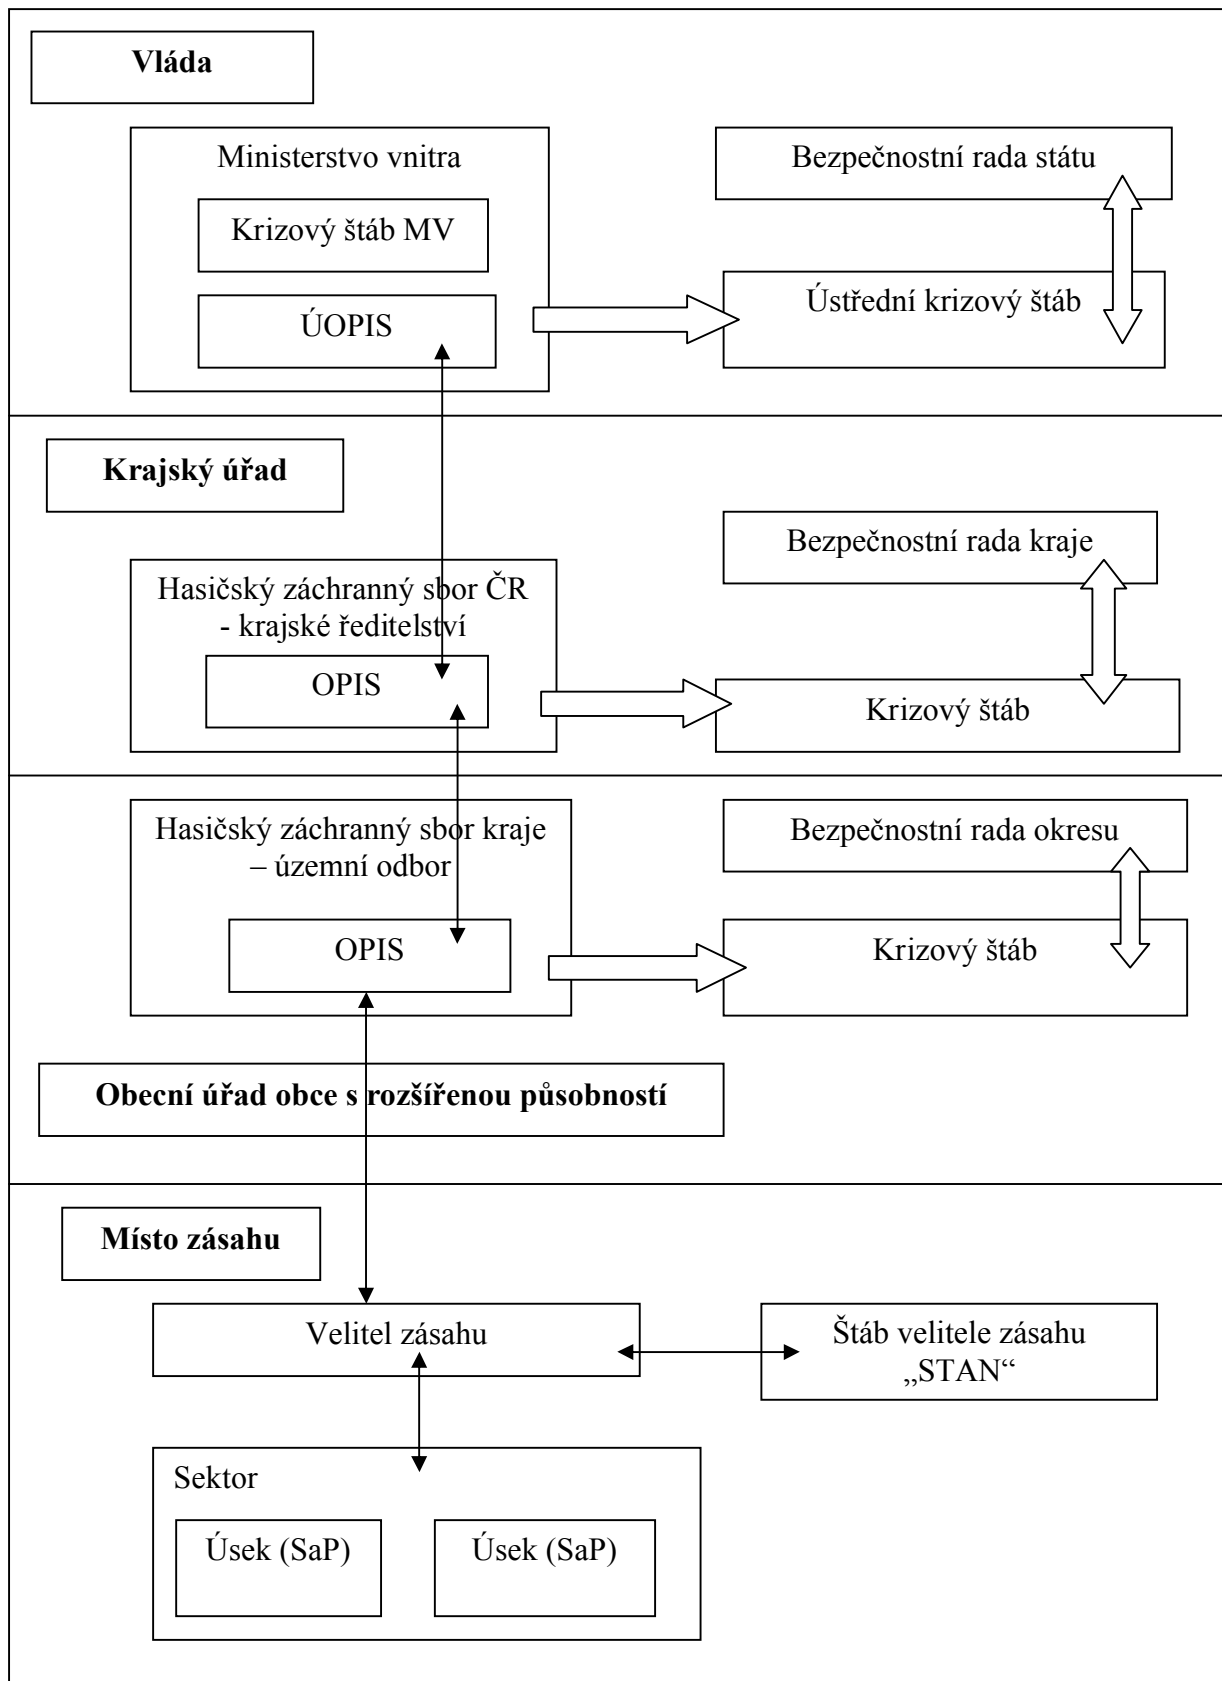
Vláda

Ministerstvo vnitra

Krizový štáb MV

ÚOPIS

Bezpečnostní rada státu

Ústřední krizový štáb

Krajský úřad

Bezpečnostní rada kraje

Hasičský záchranný sbor ČR - krajské ředitelství

OPIS

Krizový štáb

Hasičský záchranný sbor kraje – územní odbor

OPIS

Bezpečnostní rada okresu

Krizový štáb

Obecní úřad obce s rozšířenou působností

Místo zásahu

Velitel zásahu

Štáb velitele zásahu „STAN“

Sektor

Úsek (SaP)

Úsek (SaP)